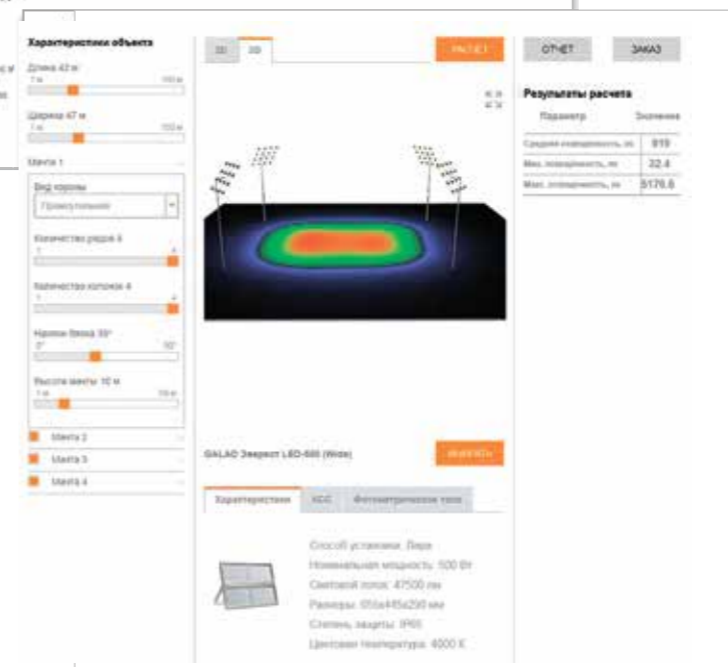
Характеристики объекта

Длина 43 м
1 м 100 м

Ширина 47 м
1 м 100 м

Мачта 1

Вид короны
Прямоугольная

Количество рядов 4
1 4

Количество колонок 4
1 4

Наклон блока 33°
0° 90°

Высота мачты 10 м
1 м 50 м

Мачта 2
Мачта 3
Мачта 4

2D 3D

РАСЧЕТ

GALAD Эверест LED-500 (Wide)

ВЫБРАТЬ

Характеристики
КСС
Фотометрическое тело

Способ установки: Лира
Номинальная мощность: 500 Вт
Световой поток: 47500 лм
Размеры: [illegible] мм
Степень защиты: IP65
Цветовая температура: 4000 К

ОТЧЕТ
ЗАКАЗ

Результаты расчета

| Параметр | Значение |
|---|---|
| Средняя освещенность, лк | 819 |
| Мин. освещенность, лк | 32.4 |
| Макс. освещенность, лк | 5176.6 |